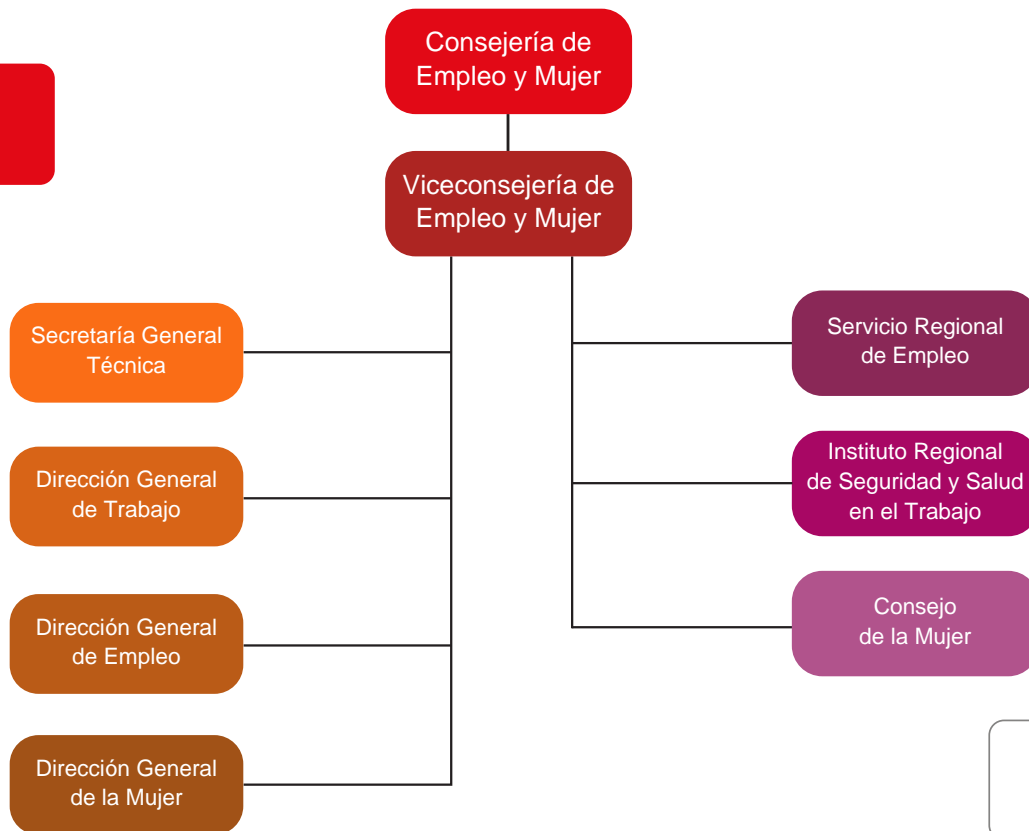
Consejería de Empleo y Mujer

Viceconsejería de Empleo y Mujer

Secretaría General Técnica

Dirección General de Trabajo

Dirección General de Empleo

Dirección General de la Mujer

Servicio Regional de Empleo

Instituto Regional de Seguridad y Salud en el Trabajo

Consejo de la Mujer